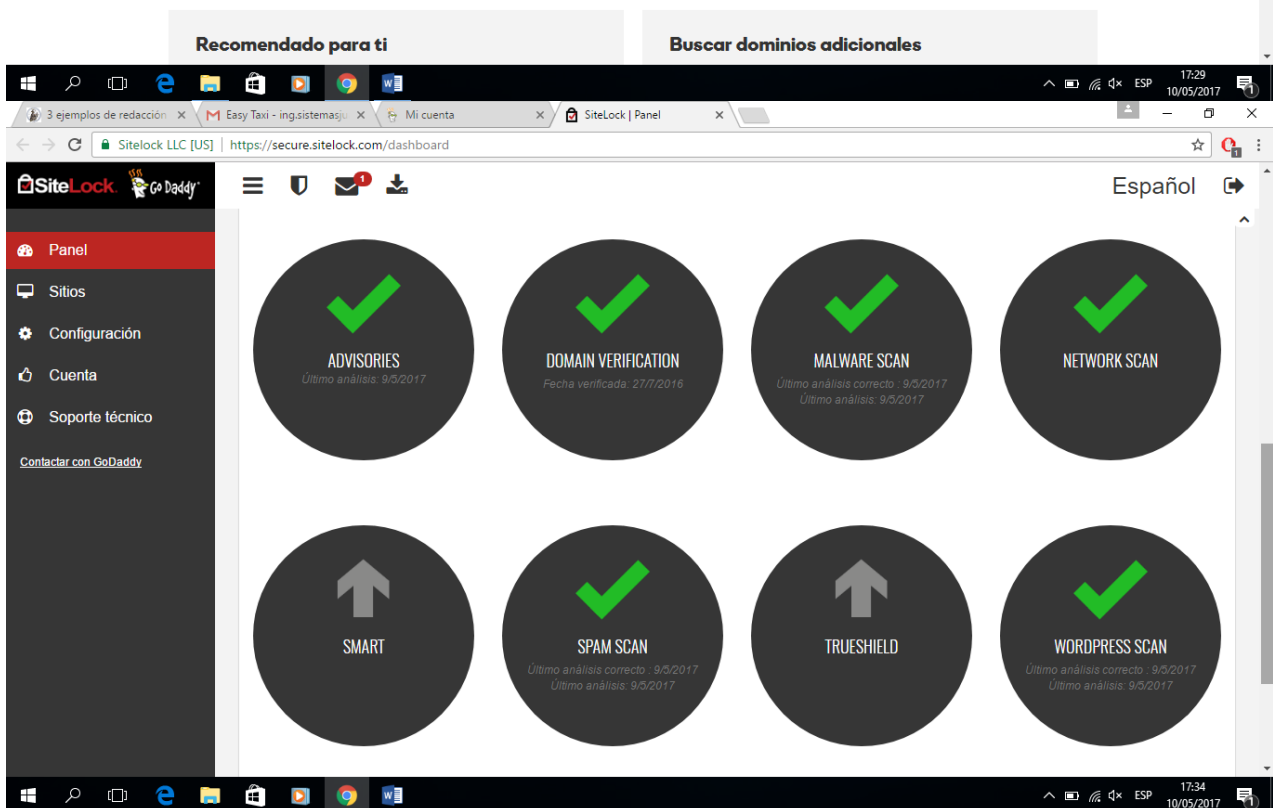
Recomendado para ti

Buscar dominios adicionales

ESP 17:29 10/05/2017

3 ejemplos de redacción ×
Easy Taxi - ing.sistemasju ×
Mi cuenta ×
SiteLock | Panel ×

Sitelock LLC [US] | https://secure.sitelock.com/dashboard

SiteLock Go Daddy

1

Español

Panel
Sitios
Configuración
Cuenta
Soporte técnico

Contactar con GoDaddy

ADVISORIES
Último análisis: 9/5/2017

DOMAIN VERIFICATION
Fecha verificada: 27/7/2016

MALWARE SCAN
Último análisis correcto : 9/5/2017
Último análisis: 9/5/2017

NETWORK SCAN

SMART

SPAM SCAN
Último análisis correcto : 9/5/2017
Último análisis: 9/5/2017

TRUESHIELD

WORDPRESS SCAN
Último análisis correcto : 9/5/2017
Último análisis: 9/5/2017

ESP 17:34 10/05/2017